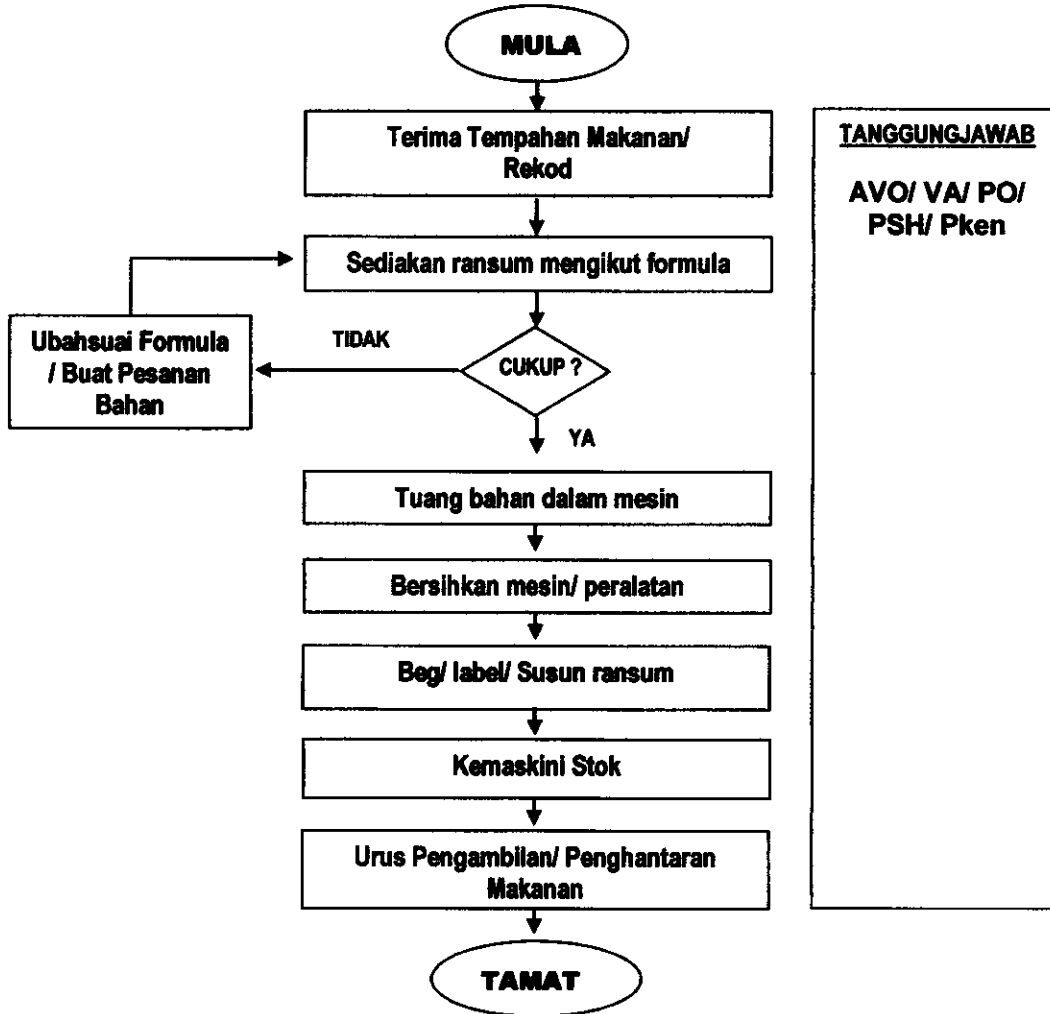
MULA

Terima Tempahan Makanan/ Rekod

TANGGUNGJAWAB

AVO/ VA/ PO/ PSH/ Pken

Sediakan ransum mengikut formula

Ubahsuai Formula / Buat Pesanan Bahan

TIDAK

CUKUP ?

YA

Tuang bahan dalam mesin

Bersihkan mesin/ peralatan

Beg/ label/ Susun ransum

Kemaskini Stok

Urus Pengambilan/ Penghantaran Makanan

TAMAT